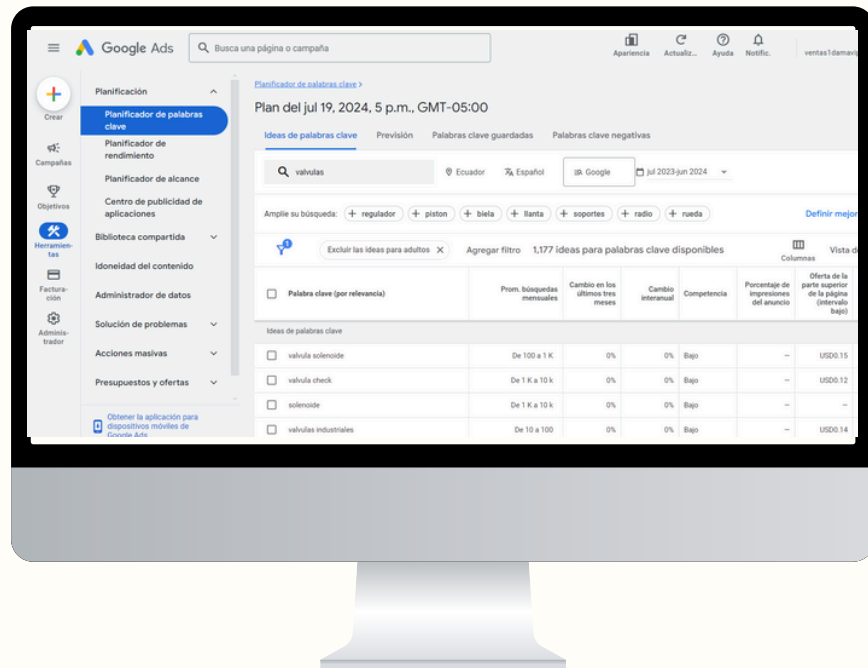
Google Ads

Busca una página o campaña

Apariencia Actualiz... Ayuda Notific. ventas1damava

Crear

Campañas

Objetivos

Herramientas

Facturación

Administrador

Planificación

Planificador de palabras clave

Planificador de rendimiento

Planificador de alcance

Centro de publicidad de aplicaciones

Biblioteca compartida

Idoneidad del contenido

Administrador de datos

Solución de problemas

Acciones masivas

Presupuestos y ofertas

Obtener la aplicación para dispositivos móviles de Google Ads

Planificador de palabras clave >

Plan del jul 19, 2024, 5 p.m., GMT-05:00

Ideas de palabras clave Previsión Palabras clave guardadas Palabras clave negativas

valvulas Ecuador Español Google jul 2023-jun 2024

Amplíe su búsqueda: + regulador + piston + biela + llanta + soportes + radio + rueda Definir mejor

Excluir las ideas para adultos × Agregar filtro 1,177 ideas para palabras clave disponibles Columnas Vista d

| Palabra clave (por relevancia) | Prom. búsquedas mensuales | Cambio en los últimos tres meses | Cambio interanual | Competencia | Porcentaje de impresiones del anuncio | Oferta de la parte superior de la página (intervalo bajo) |
|---|---|---|---|---|---|---|
| Ideas de palabras clave | | | | | | |
| valvula solenoide | De 100 a 1 K | 0% | 0% | Bajo | – | USD0.15 |
| valvula check | De 1 K a 10 k | 0% | 0% | Bajo | – | USD0.12 |
| solenoide | De 1 K a 10 k | 0% | 0% | Bajo | – | – |
| valvulas industriales | De 10 a 100 | 0% | 0% | Bajo | – | USD0.14 |